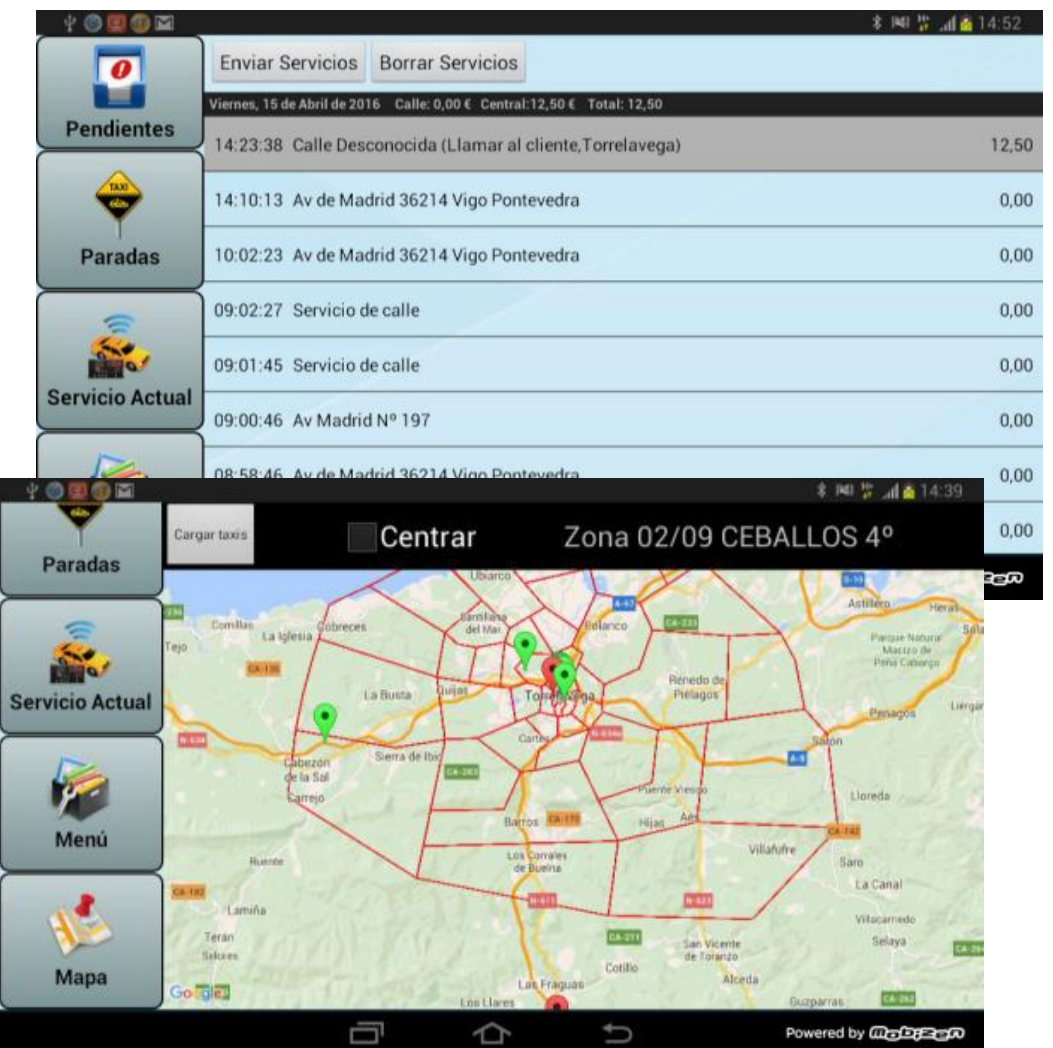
14:52

Pendientes

Paradas

Servicio Actual

Enviar Servicios Borrar Servicios

Viernes, 15 de Abril de 2016 Calle: 0,00 € Central:12,50 € Total: 12,50

| | |
|---|---|
| 14:23:38 Calle Desconocida (Llamar al cliente,Torrelavega) | 12,50 |
| 14:10:13 Av de Madrid 36214 Vigo Pontevedra | 0,00 |
| 10:02:23 Av de Madrid 36214 Vigo Pontevedra | 0,00 |
| 09:02:27 Servicio de calle | 0,00 |
| 09:01:45 Servicio de calle | 0,00 |
| 09:00:46 Av Madrid Nº 197 | 0,00 |
| 08:58:46 Av de Madrid 36214 Vigo Pontevedra | 0,00 |
| | 0,00 |

14:39

Paradas

Servicio Actual

Menú

Mapa

Cargar taxis

Centrar

Zona 02/09 CEBALLOS 4º

Ubiarco Santillana del Mar Barreda Polanco A-67 CA-233 Astillero Heras Comillas La Iglesia Cóbreces Tejo CA-135 Parque Natural Macizo de Peña Cabarga La Busta Quijas Torrelavega Renedo de Piélagos Penagos Liérganes N-634 Cabezón de la Sal Sierra de Ibio CA-283 Cartes N-634 A-8 Sarón Carrejo Puente Viesgo Lloreda Barros CA-170 Hijas Aes Villafufre CA-142 Ruente Los Corrales de Buelna Saro La Canal CA-182 Lamiña N-611 N-623 Villacarriedo Terán Selores CA-271 San Vicente de Toranzo Selaya Cotillo Alceda Las Fraguas Los Llares Guzparras CA-262 Google

Powered by mobizen